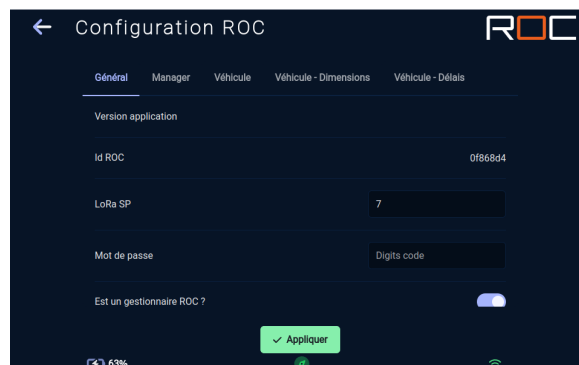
Configuration ROC

ROC

Général Manager Véhicule Véhicule - Dimensions Véhicule - Délais

Version application

Id ROC 0f868d4

LoRa SP 7

Mot de passe Digits code

Est un gestionnaire ROC ?

Appliquer

63%